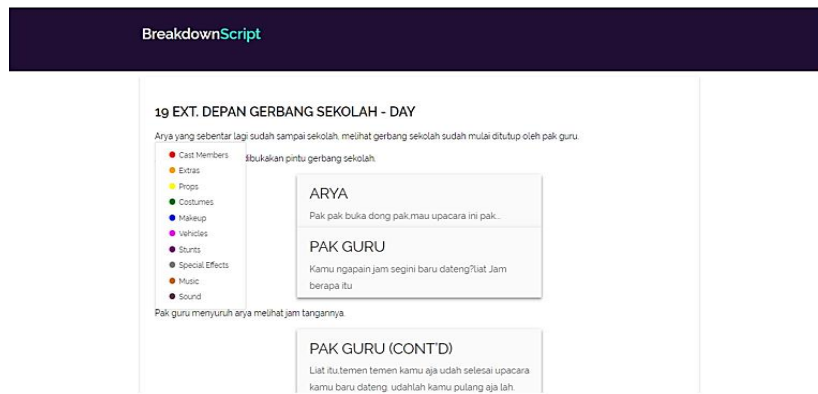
BreakdownScript

19 EXT. DEPAN GERBANG SEKOLAH - DAY

Arya yang sebentar lagi sudah sampai sekolah, melihat gerbang sekolah sudah mulai ditutup oleh pak guru.

Cast Members
Extras
Props
Costumes
Makeup
Vehicles
Stunts
Special Effects
Music
Sound

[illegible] dibukakan pintu gerbang sekolah.

ARYA

Pak pak buka dong pak,mau upacara ini pak..

PAK GURU

Kamu ngapain jam segini baru dateng?liat Jam berapa itu

Pak guru menyuruh arya melihat jam tangannya.

PAK GURU (CONT'D)

Liat itu,temen temen kamu aja udah selesai upacara kamu baru dateng. udahlah kamu pulang aja lah.